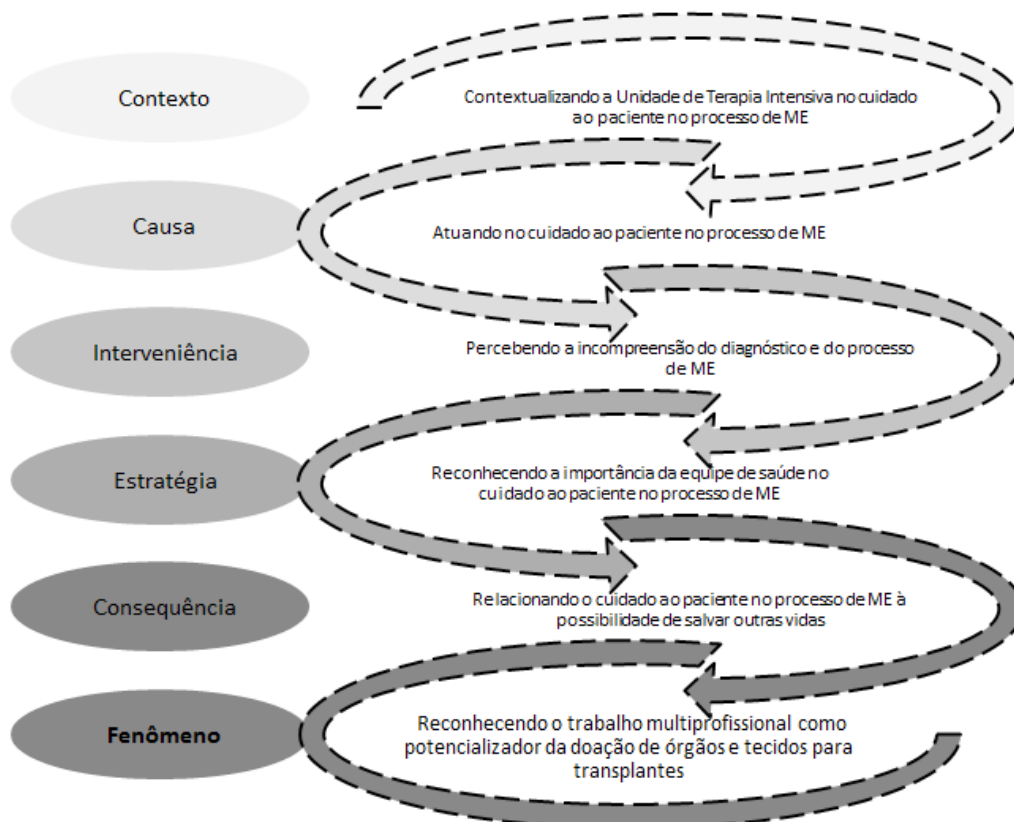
Contexto

Contextualizando a Unidade de Terapia Intensiva no cuidado ao paciente no processo de ME

Causa

Atuando no cuidado ao paciente no processo de ME

Interveniência

Percebendo a incompreensão do diagnóstico e do processo de ME

Estratégia

Reconhecendo a importância da equipe de saúde no cuidado ao paciente no processo de ME

Consequência

Relacionando o cuidado ao paciente no processo de ME à possibilidade de salvar outras vidas

Fenômeno

Reconhecendo o trabalho multiprofissional como potencializador da doação de órgãos e tecidos para transplantes